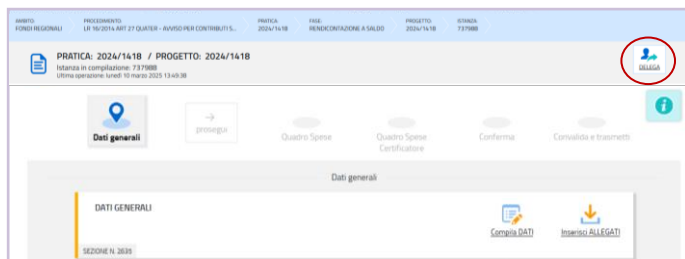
AMBITO: FONDI REGIONALI | PROCEDIMENTO: LR 16/2014 ART 27 QUATER - AVVISO PER CONTRIBUTI S... | PRATICA: 2024/1418 | FASE: RENDICONTAZIONE A SALDO | PROGETTO: 2024/1418 | ISTANZA: 737988

PRATICA: 2024/1418 / PROGETTO: 2024/1418
Istanza in compilazione: 737988
Ultima operazione: lunedì 10 marzo 2025 13:49:38

DELEGA

Dati generali

prosegui

Quadro Spese

Quadro Spese Certificatore

Conferma

Convalida e trasmetti

Dati generali

DATI GENERALI

Compila DATI

Inserisci ALLEGATI

SEZIONE N. 2635